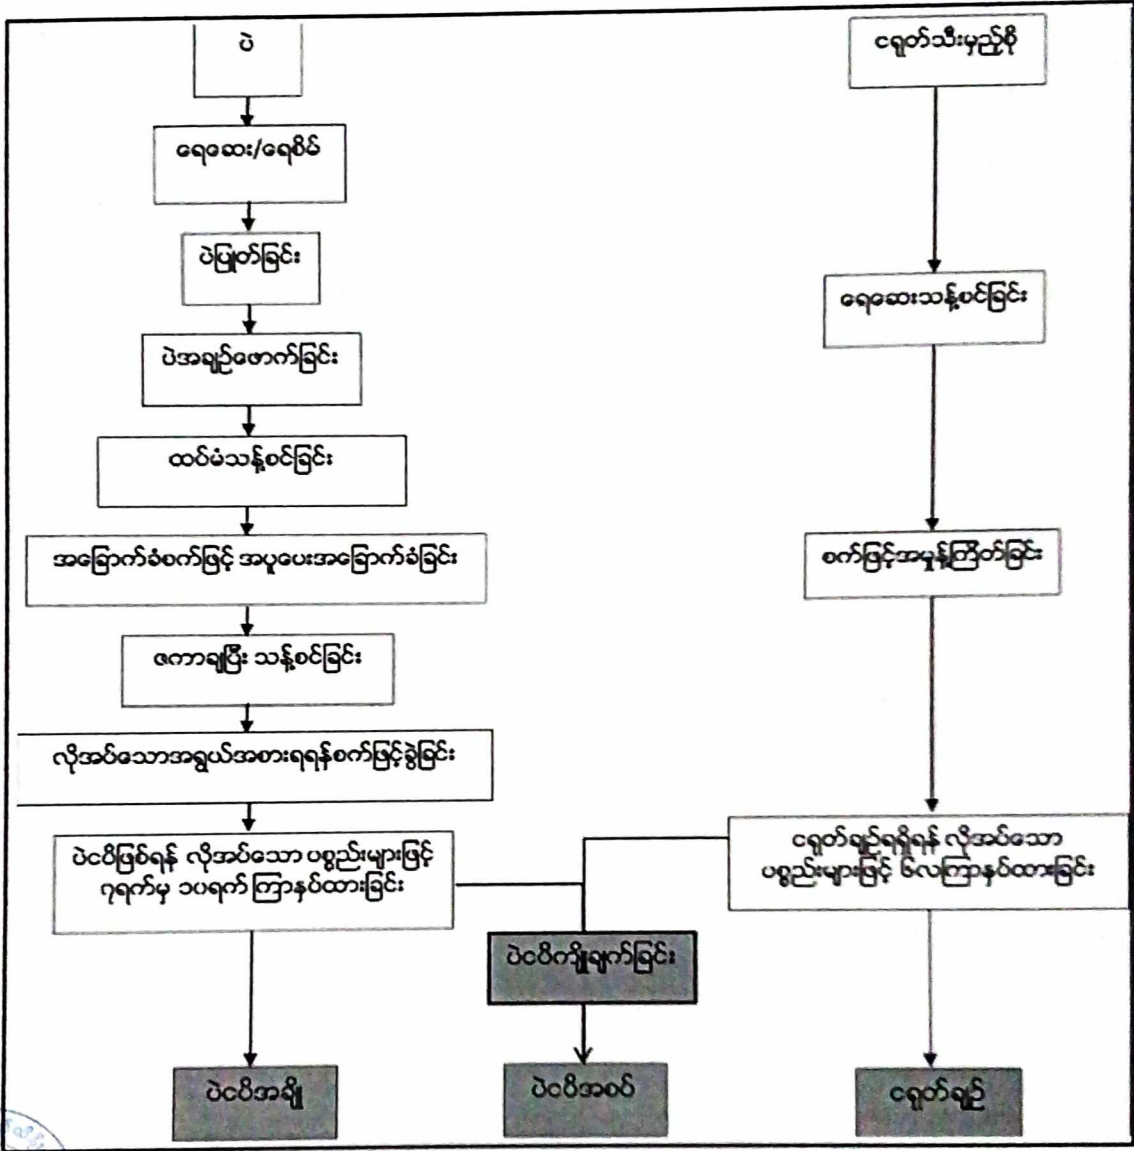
ပဲ

ရေဆေး/ရေစိမ်

ပဲပြုတ်ခြင်း

ပဲအရည်ဖောက်ခြင်း

ထပ်မံသန့်စင်ခြင်း

အခြောက်ခံစက်ဖြင့် အပူပေးအခြောက်ခံခြင်း

ဇကာချပြီး သန့်စင်ခြင်း

လိုအပ်သောအရွယ်အစားရရန်စက်ဖြင့်ခွဲခြင်း

ပဲငံပိဖြစ်ရန် လိုအပ်သော ပစ္စည်းများဖြင့် ၇ရက်မှ ၁ပရက် ကြာနှပ်ထားခြင်း

ပဲငံပိအချို

ရှောက်သီးမှည့်စို

ရေဆေးသန့်စင်ခြင်း

စက်ဖြင့်အမှုန့်ကြိတ်ခြင်း

ရှောက်ချဉ်ရရှိရန် လိုအပ်သော ပစ္စည်းများဖြင့် ၆လကြာနှပ်ထားခြင်း

ပဲငံပိကျိုချက်ခြင်း

ပဲငံပိအစပ်

ရှောက်ချဉ်